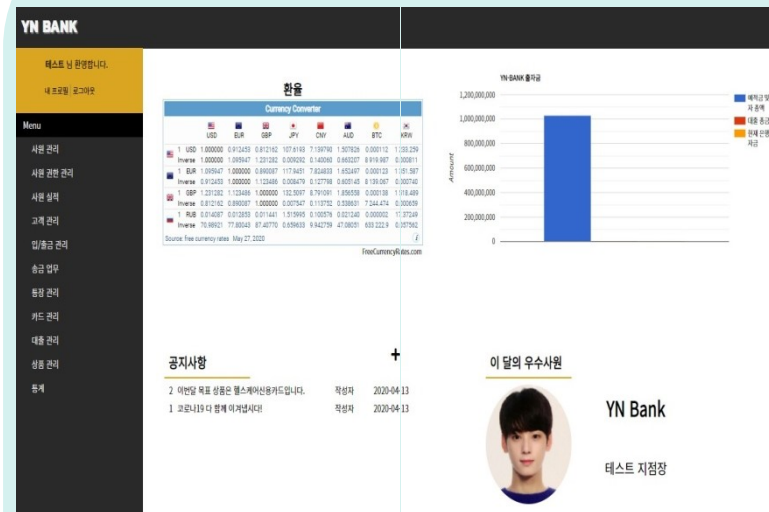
YN BANK

테스트 님 환영합니다.
내 프로필 | 로그아웃

Menu
사원 관리
사원 권한 관리
사원 실적
고객 관리
입/출금 관리
송금 업무
통장 관리
카드 관리
대출 관리
상품 관리
통계

환율

Currency Converter

| | USD | EUR | GBP | JPY | CNY | AUD | BTC | KRW |
|---|---|---|---|---|---|---|---|---|
| 1 USD | 1.000000 | 0.912453 | 0.812162 | 107.6193 | 7.159790 | 1.507826 | 0.000112 | 1233.259 |
| Inverse | 1.000000 | 1.095947 | 1.231282 | 0.009292 | 0.140068 | 0.663207 | 8919.987 | 0.000811 |
| 1 EUR | 1.095947 | 1.000000 | 0.890087 | 117.9451 | 7.824833 | 1.652497 | 0.000123 | 1351.587 |
| Inverse | 0.912453 | 1.000000 | 1.123486 | 0.008479 | 0.127798 | 0.605145 | 8139.067 | 0.000740 |
| 1 GBP | 1.231282 | 1.123486 | 1.000000 | 132.5097 | 8.791091 | 1.856538 | 0.000138 | 1518.489 |
| Inverse | 0.812162 | 0.890087 | 1.000000 | 0.007547 | 0.113752 | 0.538631 | 7244.474 | 0.000659 |
| 1 RUB | 0.014087 | 0.012855 | 0.011441 | 1.515995 | 0.100576 | 0.021240 | 0.000002 | 17.37249 |
| Inverse | 70.98921 | 77.80043 | 87.40770 | 0.659633 | 9.942759 | 47.08051 | 633222.9 | 0.057562 |

Source: free currency rates May 27, 2020
FreeCurrencyRates.com

YN-BANK 출자금
1,200,000,000
1,000,000,000
800,000,000
600,000,000
400,000,000
200,000,000
0
Amount
예적금 잔 자 총액
대출 총금
현재 은행 자금

공지사항
+
2 이번달 목표 상품은 헬스케어신용카드입니다. 작성자 2020-04-13
1 코로나19 다 함께 이겨냅시다! 작성자 2020-04-13

이 달의 우수사원
YN Bank
테스트 지점장